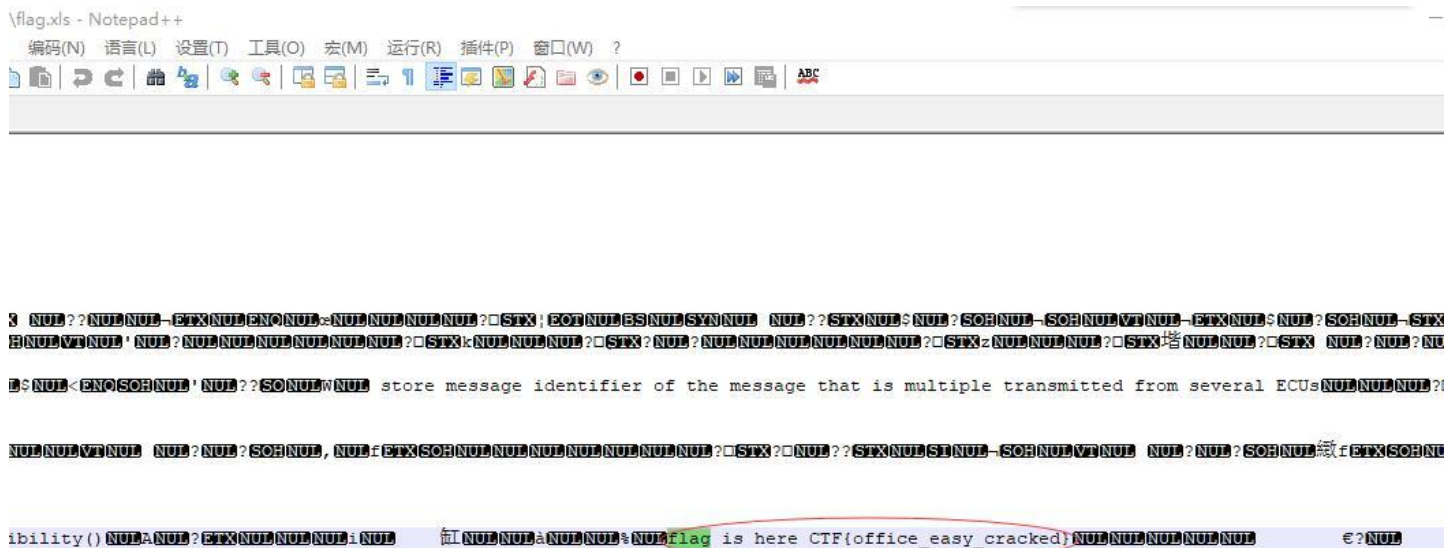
\flag.xls - Notepad++
编码(N) 语言(L) 设置(T) 工具(O) 宏(M) 运行(R) 插件(P) 窗口(W) ?

NUL??NULNUL¬ETXNULENQNUL¤NULNULNULNUL?□STX¦EOTNULBSNULSYNNUL NUL??STXNUL$NUL?SOHNUL¬SOHNULVTNUL¬ETXNUL$NUL?SOHNUL¬STX
HNULVTNUL'NUL?NULNULNULNULNULNUL?□STXkNULNULNUL?□STX?NUL?NULNULNULNULNULNUL?□STXzNULNULNUL?□STX塔NULNUL?□STX NUL?NUL?NU

L$NUL<ENQSOHNUL'NUL??SONULWNUL store message identifier of the message that is multiple transmitted from several ECUsNULNULNUL?

NULNULVTNUL NUL?NUL?SOHNUL,NULfETXSOHNULNULNULNULNULNULNUL?□STX?□NUL??STXNULSINUL¬SOHNULVTNUL NUL?NUL?SOHNUL緻fETXSOHNU

ibility()NULANUL?ETXNULNULNULiNUL 缸NULNULàNULNUL%NULflag is here CTF{office_easy_cracked}NULNULNULNULNUL €?NUL